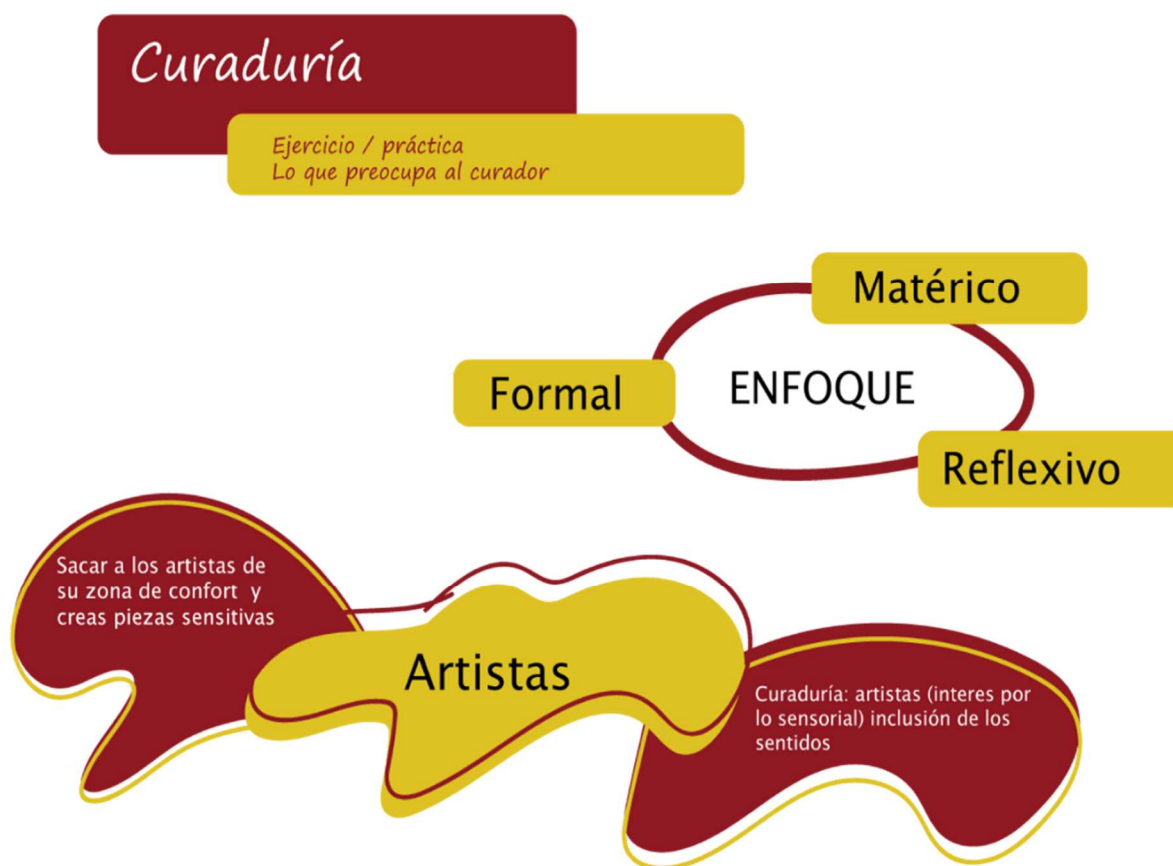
Curaduría

Ejercicio / práctica
Lo que preocupa al curador

Matérico

Formal

ENFOQUE

Reflexivo

Sacar a los artistas de su zona de confort y creas piezas sensitivas

Artistas

Curaduría: artistas (interes por lo sensorial) inclusión de los sentidos